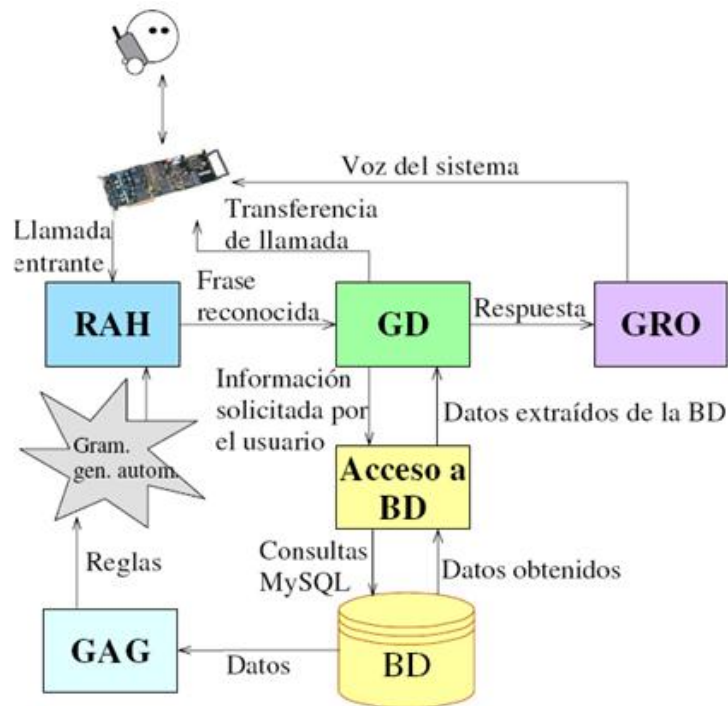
Voz del sistema

Transferencia de llamada

Llamada entrante

RAH

Frase reconocida

GD

Respuesta

GRO

Información solicitada por el usuario

Datos extraídos de la BD

Gram. gen. autom.

Acceso a BD

Reglas

Consultas MySQL

Datos obtenidos

GAG

Datos

BD